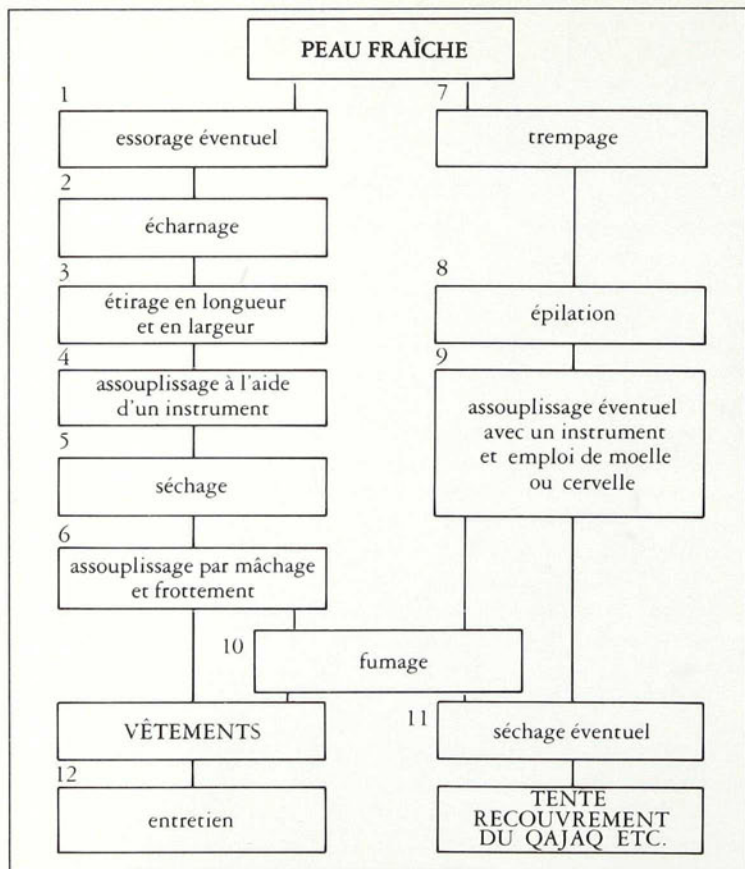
PEAU FRAÎCHE

1
essorage éventuel

2
écharnage

3
étirage en longueur et en largeur

4
assouplissage à l'aide d'un instrument

5
séchage

6
assouplissage par mâchage et frottement

7
trempage

8
épilation

9
assouplissage éventuel avec un instrument et emploi de moelle ou cervelle

10
fumage

VÊTEMENTS

11
séchage éventuel

12
entretien

TENTE RECOUVREMENT DU QAJAQ ETC.